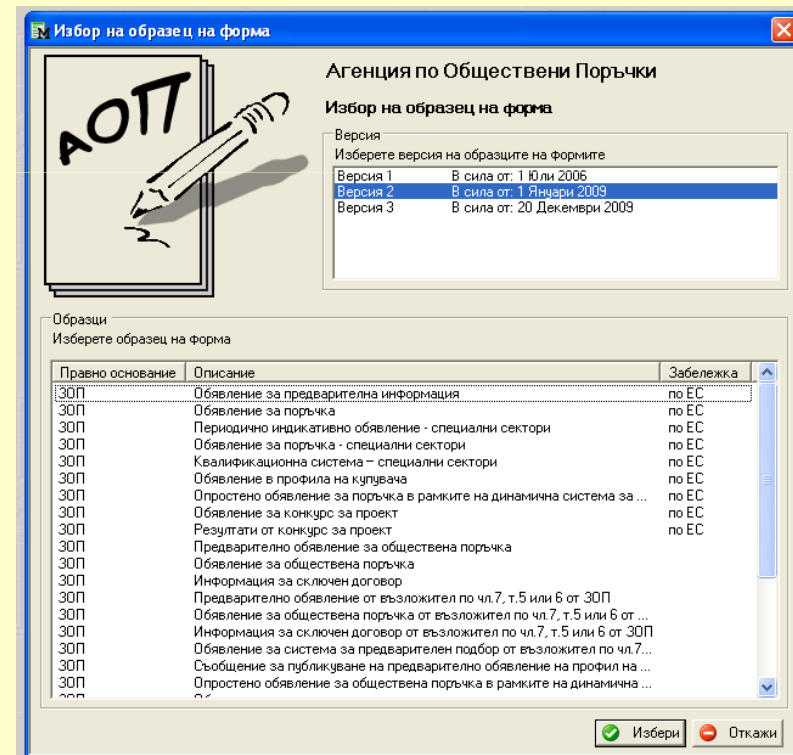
Избор на образец на форма

АОП

Агенция по Обществени Поръчки

Избор на образец на форма

Версия
Изберете версия на образците на формите

| | |
|---|---|
| Версия 1 | В сила от: 1 Юли 2006 |
| Версия 2 | В сила от: 1 Януари 2009 |
| Версия 3 | В сила от: 20 Декември 2009 |

Образци
Изберете образец на форма

| Правно основание | Описание | Забележка |
|---|---|---|
| ЗОП | Обявление за предварителна информация | по ЕС |
| ЗОП | Обявление за поръчка | по ЕС |
| ЗОП | Периодично индикативно обявление - специални сектори | по ЕС |
| ЗОП | Обявление за поръчка - специални сектори | по ЕС |
| ЗОП | Квалификационна система – специални сектори | по ЕС |
| ЗОП | Обявление в профила на купувача | по ЕС |
| ЗОП | Опростено обявление за поръчка в рамките на динамична система за ... | по ЕС |
| ЗОП | Обявление за конкурс за проект | по ЕС |
| ЗОП | Резултати от конкурс за проект | по ЕС |
| ЗОП | Предварително обявление за обществена поръчка | |
| ЗОП | Обявление за обществена поръчка | |
| ЗОП | Информация за сключен договор | |
| ЗОП | Предварително обявление от възложител по чл.7, т.5 или 6 от ЗОП | |
| ЗОП | Обявление за обществена поръчка от възложител по чл.7, т.5 или 6 от ... | |
| ЗОП | Информация за сключен договор от възложител по чл.7, т.5 или 6 от ЗОП | |
| ЗОП | Обявление за система за предварителен подбор от възложител по чл.7... | |
| ЗОП | Съобщение за публикуване на предварително обявление на профил на ... | |
| ЗОП | Опростено обявление за обществена поръчка в рамките на динамична ... | |

Избери Откажи